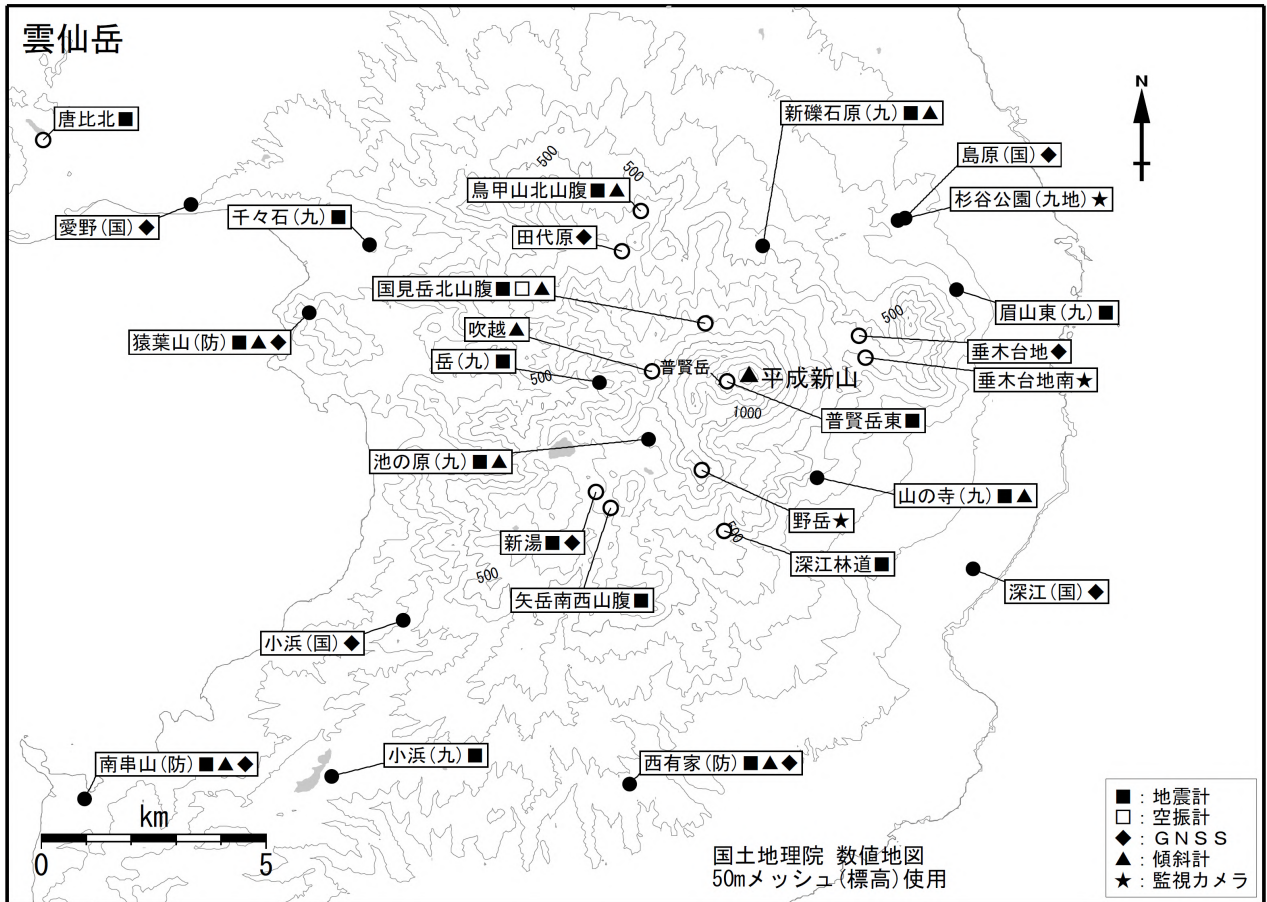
雲仙岳

N

唐比北■

新礫石原（九）■▲

500

500

島原（国）◆

鳥甲山北山腹■▲

杉谷公園（九地）★

愛野（国）◆

千々石（九）■

田代原◆

国見岳北山腹■□▲

眉山東（九）■

500

猿葉山（防）■▲◆

吹越▲

垂木台地◆

普賢岳

▲平成新山

岳（九）■

500

垂木台地南★

1000

普賢岳東■

池の原（九）■▲

山の寺（九）■▲

野岳★

新湯■◆

500

深江林道■

500

深江（国）◆

矢岳南西山腹■

小浜（国）◆

南串山（防）■▲◆

小浜（九）■

西有家（防）■▲◆

■：地震計
□：空振計
◆：ＧＮＳＳ
▲：傾斜計
★：監視カメラ

km
0
5

国土地理院 数値地図
50mメッシュ（標高）使用